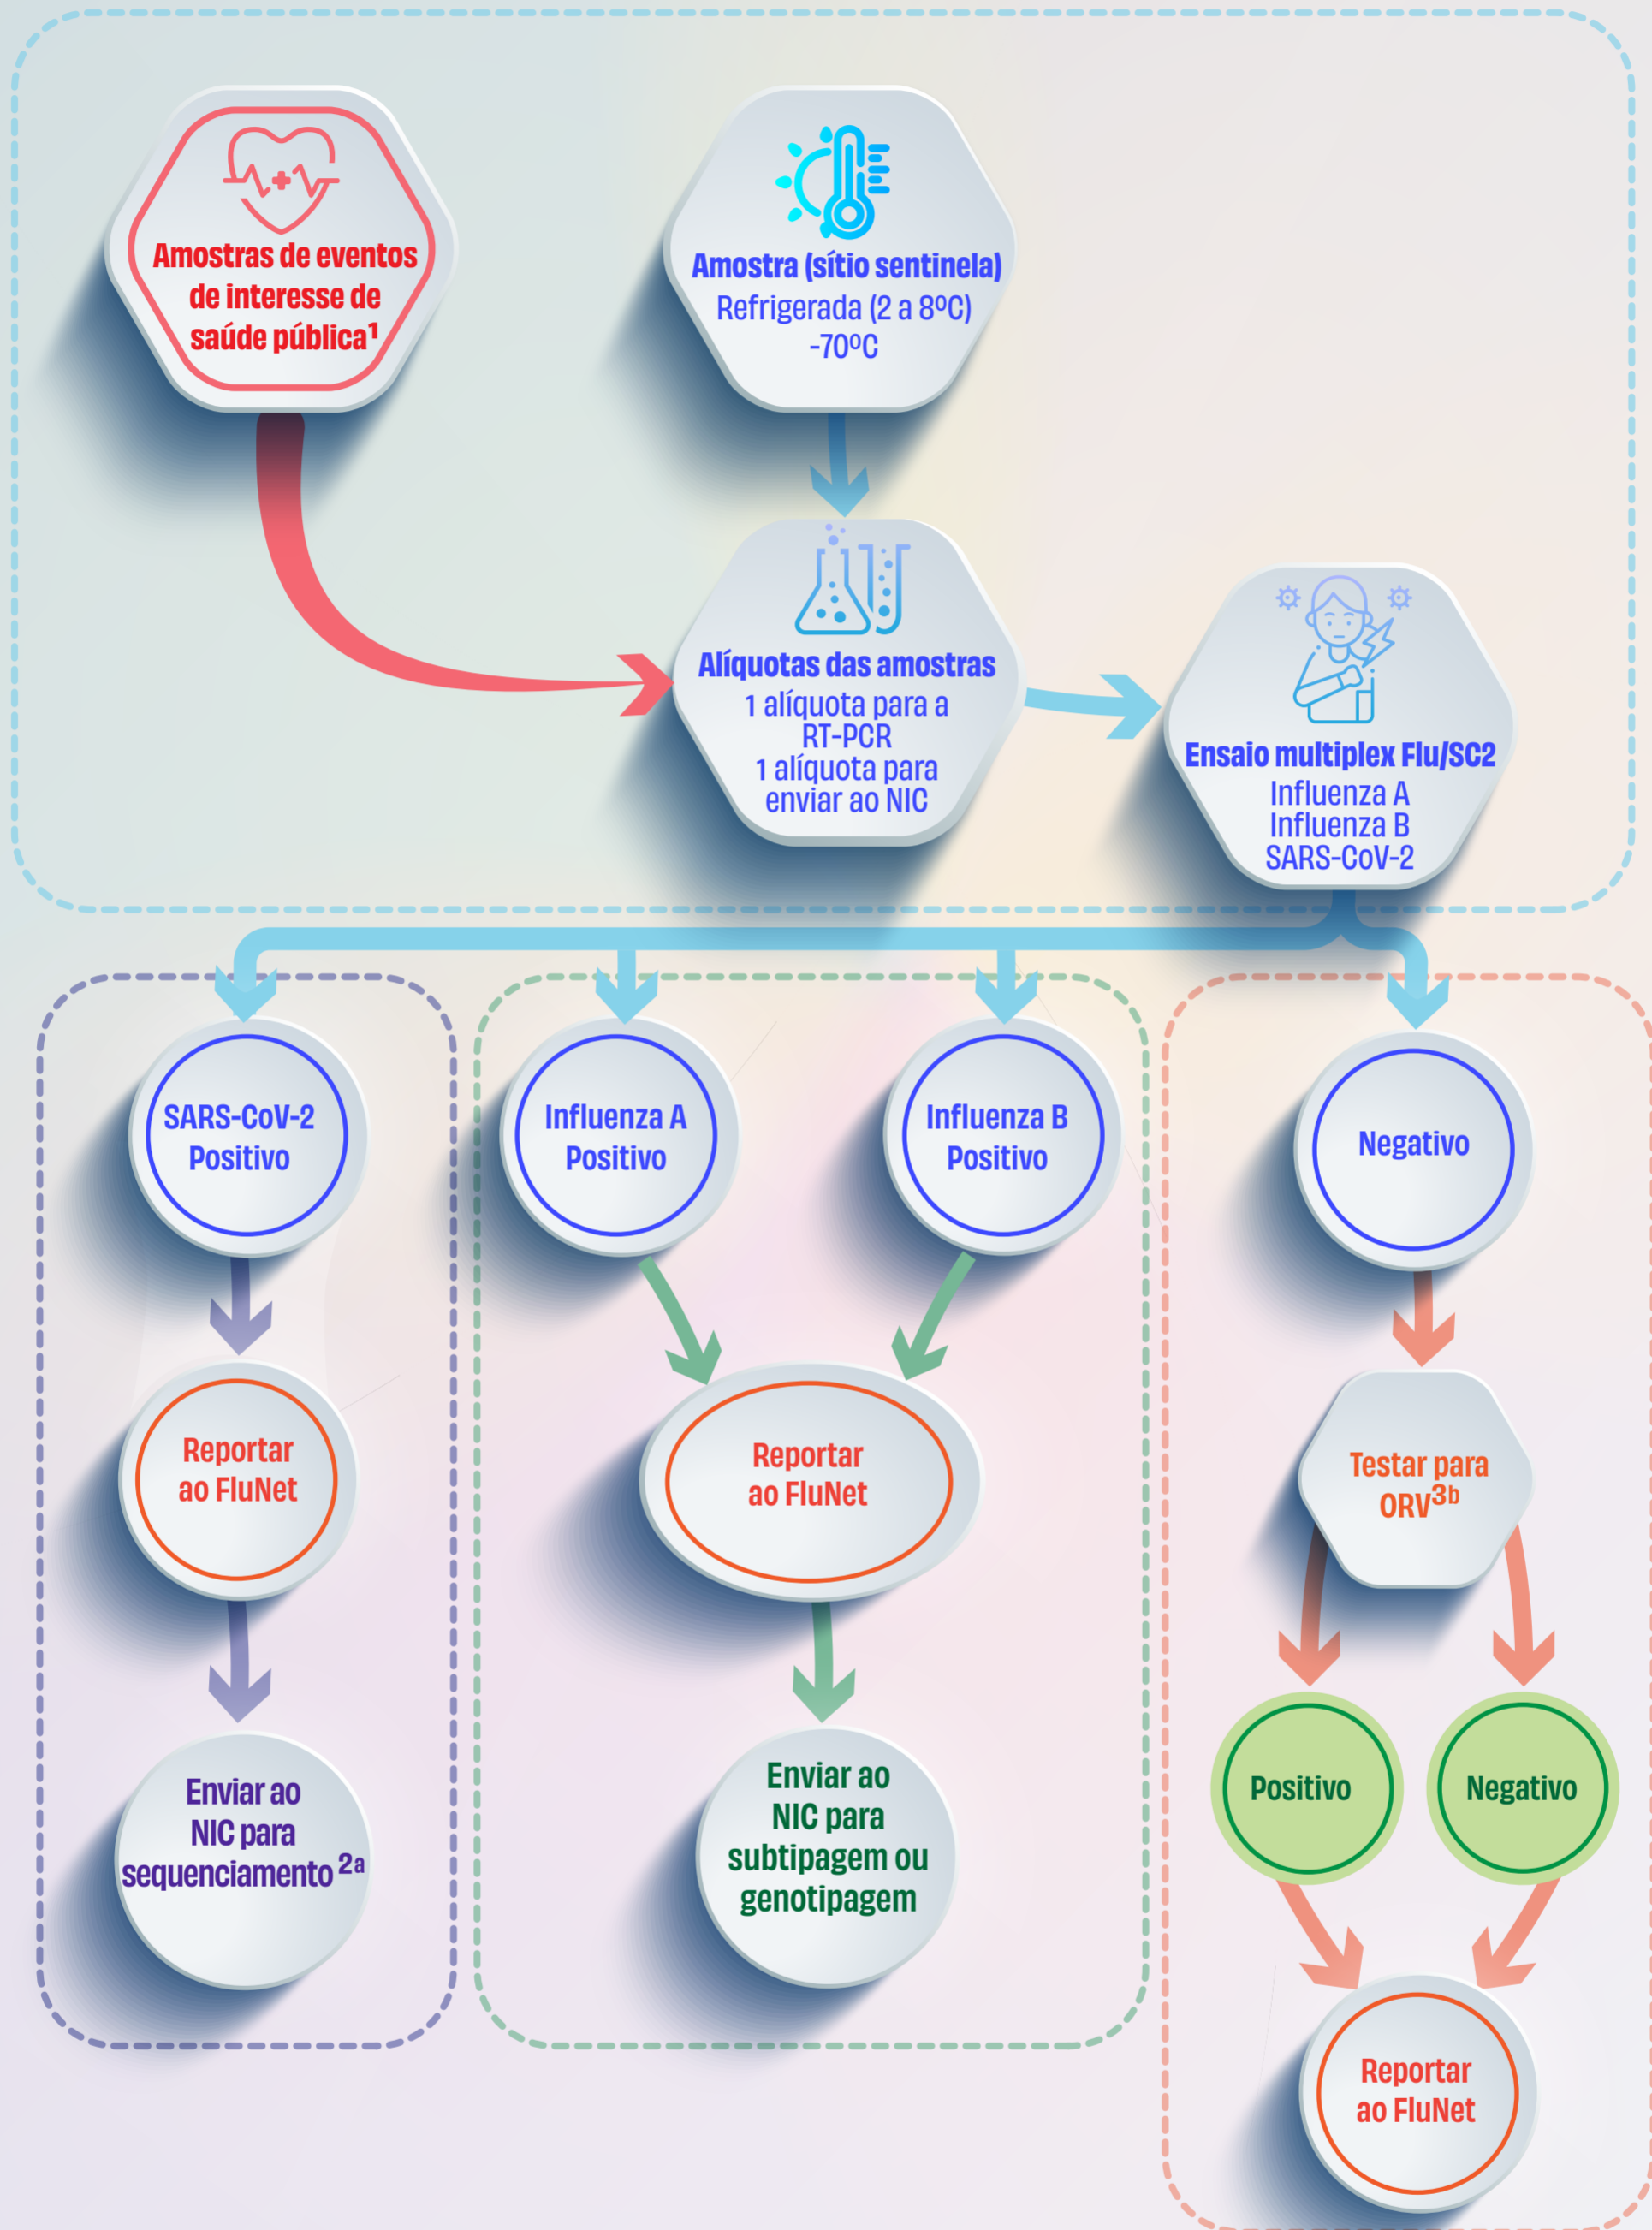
Amostras de eventos de interesse de saúde pública$^1$

Amostra (sítio sentinela)
Refrigerada (2 a 8ºC)
-70ºC

Alíquotas das amostras
1 alíquota para a RT-PCR
1 alíquota para enviar ao NIC

Ensaio multiplex Flu/SC2
Influenza A
Influenza B
SARS-CoV-2

SARS-CoV-2 Positivo

Reportar ao FluNet

Enviar ao NIC para sequenciamento $^{2a}$

Influenza A Positivo

Influenza B Positivo

Reportar ao FluNet

Enviar ao NIC para subtipagem ou genotipagem

Negativo

Testar para ORV$^{3b}$

Positivo

Negativo

Reportar ao FluNet